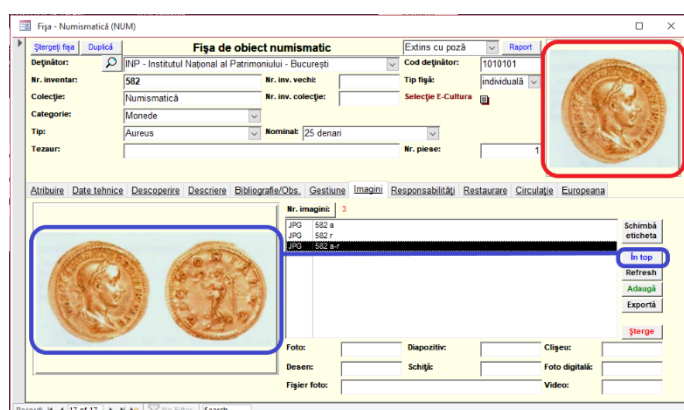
Fişa - Numismatică (NUM)

Ştergeţi fişa | Duplică

Fişa de obiect numismatic

Extins cu poză | Raport

Deţinător: INP - Institutul Naţional al Patrimoniului - Bucureşti

Cod deţinător: 1010101

Nr. inventar: 582

Nr. inv. vechi:

Tip fişă: individuală

Colecţie: Numismatică

Nr. inv. colecţie:

Selecţie E-Cultura

Categorie: Monede

Tip: Aureus

Nominal: 25 denari

Tezaur:

Nr. piese: 1

Atribuire | Date tehnice | Descoperire | Descriere | Bibliografie/Obs. | Gestiune | Imagini | Responsabilităţi | Restaurare | Circulaţie | Europeana

Nr. imagini: 3

| JPG | 582 a |
|---|---|
| JPG | 582 r |
| JPG | 582 a-r |

Schimbă eticheta

În top

Refresh

Adaugă

Exportă

Şterge

Foto:

Diapozitiv:

Clişeu:

Desen:

Schiţă:

Foto digitală:

Fişier foto:

Video:

Record: 14 17 of 17 No Filter Search